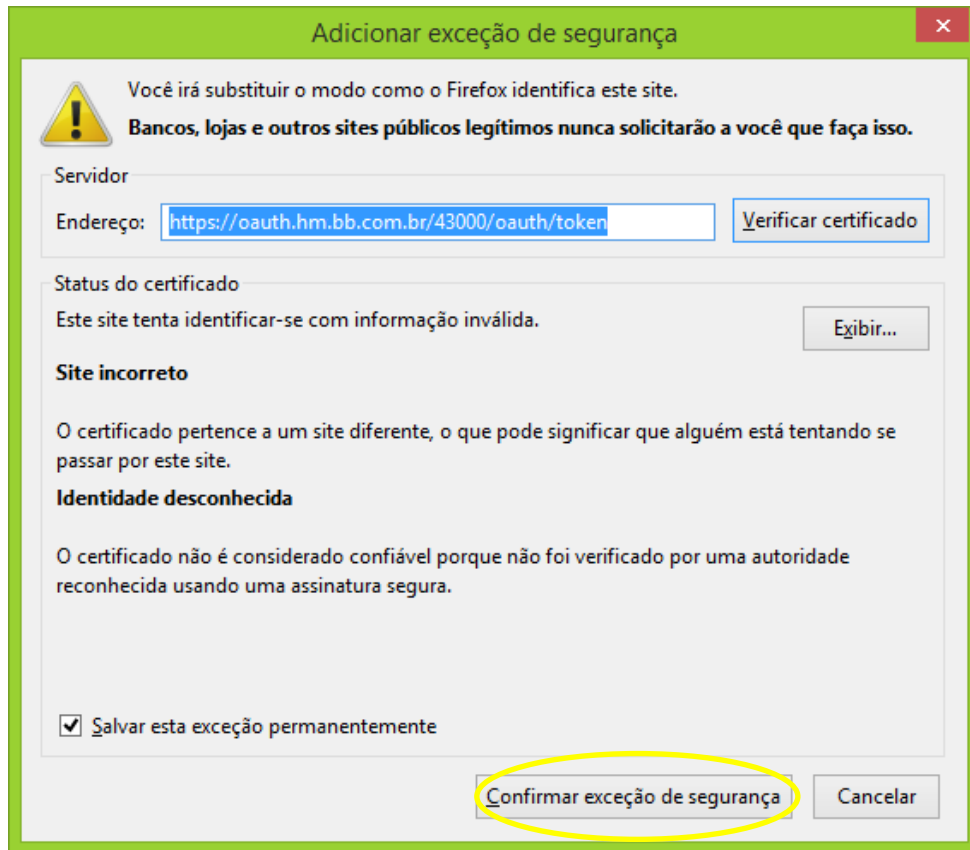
Adicionar exceção de segurança

Você irá substituir o modo como o Firefox identifica este site.

Bancos, lojas e outros sites públicos legítimos nunca solicitarão a você que faça isso.

Servidor

Endereço: https://oauth.hm.bb.com.br/43000/oauth/token

Verificar certificado

Status do certificado

Este site tenta identificar-se com informação inválida.

Exibir...

Site incorreto

O certificado pertence a um site diferente, o que pode significar que alguém está tentando se passar por este site.

Identidade desconhecida

O certificado não é considerado confiável porque não foi verificado por uma autoridade reconhecida usando uma assinatura segura.

Salvar esta exceção permanentemente

Confirmar exceção de segurança

Cancelar